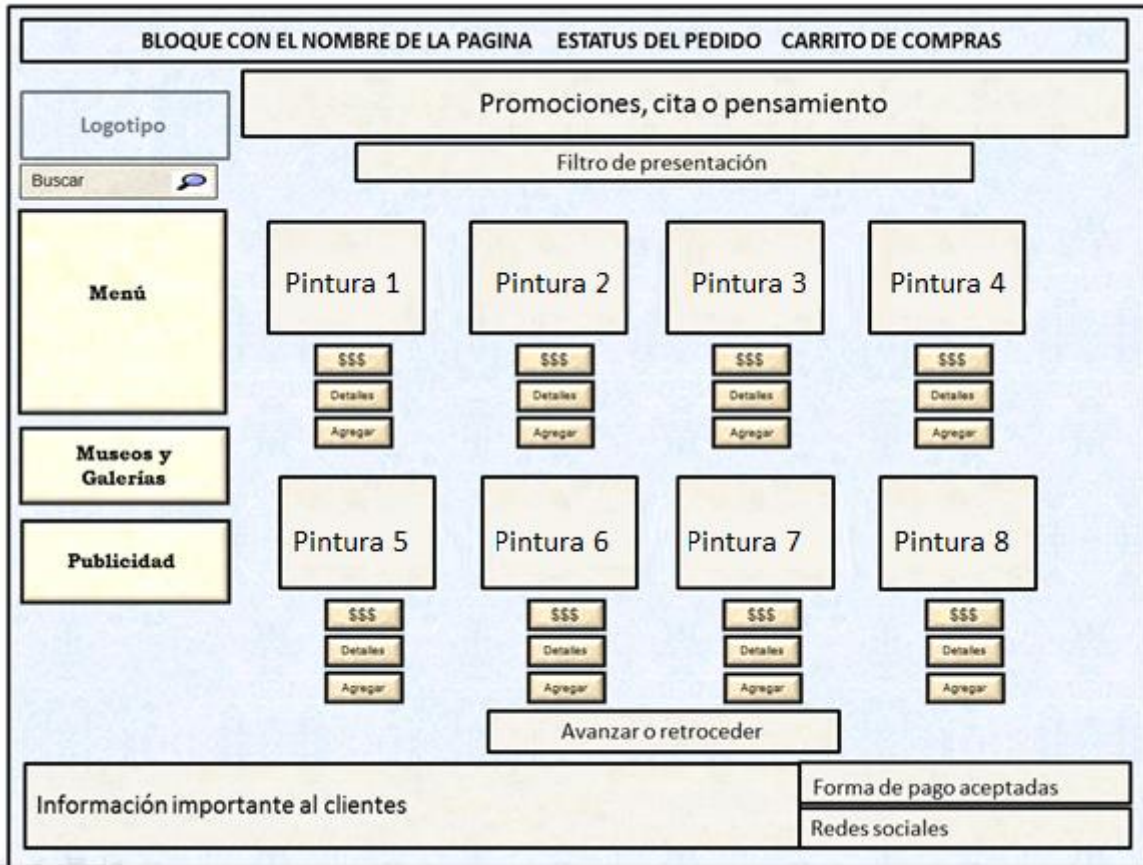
BLOQUE CON EL NOMBRE DE LA PAGINA ESTATUS DEL PEDIDO CARRITO DE COMPRAS

Logotipo

Promociones, cita o pensamiento

Filtro de presentación

Buscar

Menú

Pintura 1

$$$

Detalles

Agregar

Pintura 2

$$$

Detalles

Agregar

Pintura 3

$$$

Detalles

Agregar

Pintura 4

$$$

Detalles

Agregar

Museos y Galerías

Publicidad

Pintura 5

$$$

Detalles

Agregar

Pintura 6

$$$

Detalles

Agregar

Pintura 7

$$$

Detalles

Agregar

Pintura 8

$$$

Detalles

Agregar

Avanzar o retroceder

Información importante al clientes

Forma de pago aceptadas

Redes sociales